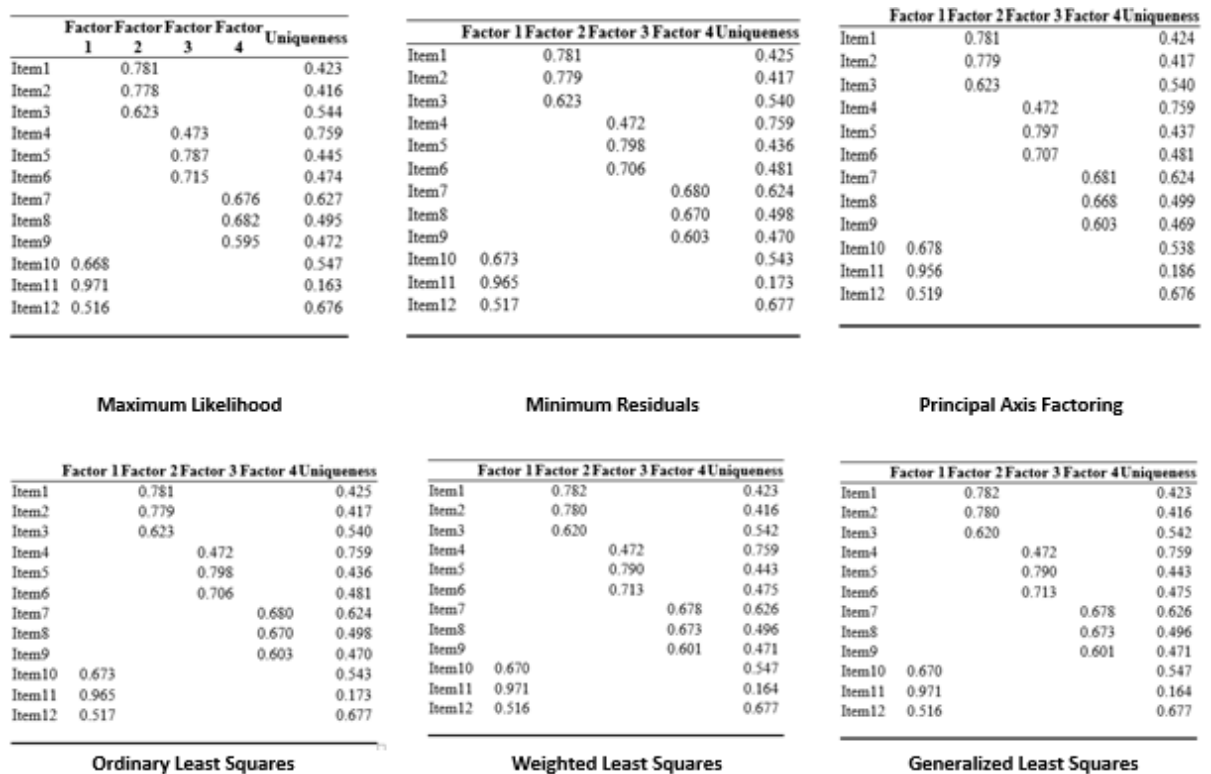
| | Factor 1 | Factor 2 | Factor 3 | Factor 4 | Uniqueness |
|---|---|---|---|---|---|
| Item1 | | 0.781 | | | 0.423 |
| Item2 | | 0.778 | | | 0.416 |
| Item3 | | 0.623 | | | 0.544 |
| Item4 | | | 0.473 | | 0.759 |
| Item5 | | | 0.787 | | 0.445 |
| Item6 | | | 0.715 | | 0.474 |
| Item7 | | | | 0.676 | 0.627 |
| Item8 | | | | 0.682 | 0.495 |
| Item9 | | | | 0.595 | 0.472 |
| Item10 | 0.668 | | | | 0.547 |
| Item11 | 0.971 | | | | 0.163 |
| Item12 | 0.516 | | | | 0.676 |

Maximum Likelihood

| | Factor 1 | Factor 2 | Factor 3 | Factor 4 | Uniqueness |
|---|---|---|---|---|---|
| Item1 | | 0.781 | | | 0.425 |
| Item2 | | 0.779 | | | 0.417 |
| Item3 | | 0.623 | | | 0.540 |
| Item4 | | | 0.472 | | 0.759 |
| Item5 | | | 0.798 | | 0.436 |
| Item6 | | | 0.706 | | 0.481 |
| Item7 | | | | 0.680 | 0.624 |
| Item8 | | | | 0.670 | 0.498 |
| Item9 | | | | 0.603 | 0.470 |
| Item10 | 0.673 | | | | 0.543 |
| Item11 | 0.965 | | | | 0.173 |
| Item12 | 0.517 | | | | 0.677 |

Minimum Residuals

| | Factor 1 | Factor 2 | Factor 3 | Factor 4 | Uniqueness |
|---|---|---|---|---|---|
| Item1 | | 0.781 | | | 0.424 |
| Item2 | | 0.779 | | | 0.417 |
| Item3 | | 0.623 | | | 0.540 |
| Item4 | | | 0.472 | | 0.759 |
| Item5 | | | 0.797 | | 0.437 |
| Item6 | | | 0.707 | | 0.481 |
| Item7 | | | | 0.681 | 0.624 |
| Item8 | | | | 0.668 | 0.499 |
| Item9 | | | | 0.603 | 0.469 |
| Item10 | 0.678 | | | | 0.538 |
| Item11 | 0.956 | | | | 0.186 |
| Item12 | 0.519 | | | | 0.676 |

Principal Axis Factoring

| | Factor 1 | Factor 2 | Factor 3 | Factor 4 | Uniqueness |
|---|---|---|---|---|---|
| Item1 | | 0.781 | | | 0.425 |
| Item2 | | 0.779 | | | 0.417 |
| Item3 | | 0.623 | | | 0.540 |
| Item4 | | | 0.472 | | 0.759 |
| Item5 | | | 0.798 | | 0.436 |
| Item6 | | | 0.706 | | 0.481 |
| Item7 | | | | 0.680 | 0.624 |
| Item8 | | | | 0.670 | 0.498 |
| Item9 | | | | 0.603 | 0.470 |
| Item10 | 0.673 | | | | 0.543 |
| Item11 | 0.965 | | | | 0.173 |
| Item12 | 0.517 | | | | 0.677 |

Ordinary Least Squares

| | Factor 1 | Factor 2 | Factor 3 | Factor 4 | Uniqueness |
|---|---|---|---|---|---|
| Item1 | | 0.782 | | | 0.423 |
| Item2 | | 0.780 | | | 0.416 |
| Item3 | | 0.620 | | | 0.542 |
| Item4 | | | 0.472 | | 0.759 |
| Item5 | | | 0.790 | | 0.443 |
| Item6 | | | 0.713 | | 0.475 |
| Item7 | | | | 0.678 | 0.626 |
| Item8 | | | | 0.673 | 0.496 |
| Item9 | | | | 0.601 | 0.471 |
| Item10 | 0.670 | | | | 0.547 |
| Item11 | 0.971 | | | | 0.164 |
| Item12 | 0.516 | | | | 0.677 |

Weighted Least Squares

| | Factor 1 | Factor 2 | Factor 3 | Factor 4 | Uniqueness |
|---|---|---|---|---|---|
| Item1 | | 0.782 | | | 0.423 |
| Item2 | | 0.780 | | | 0.416 |
| Item3 | | 0.620 | | | 0.542 |
| Item4 | | | 0.472 | | 0.759 |
| Item5 | | | 0.790 | | 0.443 |
| Item6 | | | 0.713 | | 0.475 |
| Item7 | | | | 0.678 | 0.626 |
| Item8 | | | | 0.673 | 0.496 |
| Item9 | | | | 0.601 | 0.471 |
| Item10 | 0.670 | | | | 0.547 |
| Item11 | 0.971 | | | | 0.164 |
| Item12 | 0.516 | | | | 0.677 |

Generalized Least Squares